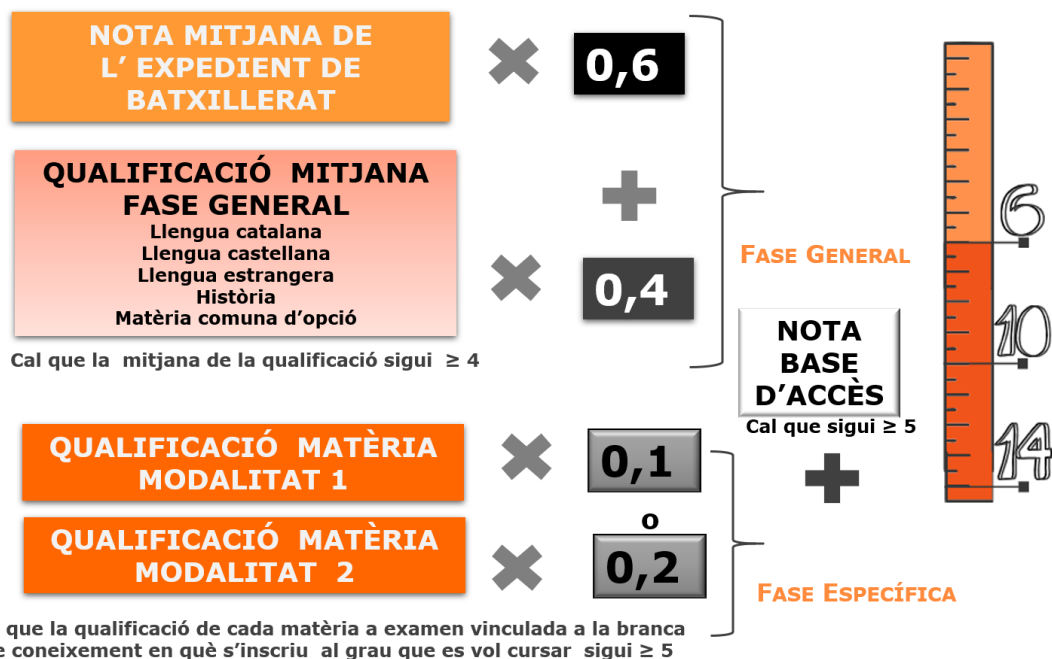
NOTA MITJANA DE L' EXPEDIENT DE BATXILLERAT

0,6

QUALIFICACIÓ MITJANA FASE GENERAL
Llengua catalana
Llengua castellana
Llengua estrangera
Història
Matèria comuna d'opció

0,4

Cal que la mitjana de la qualificació sigui ≥ 4

FASE GENERAL

NOTA BASE D'ACCÈS
Cal que sigui ≥ 5

6
10
14

QUALIFICACIÓ MATÈRIA MODALITAT 1

0,1

o

QUALIFICACIÓ MATÈRIA MODALITAT 2

0,2

FASE ESPECÍFICA

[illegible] que la qualificació de cada matèria a examen vinculada a la branca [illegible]e coneixement en què s'inscriu al grau que es vol cursar sigui ≥ 5